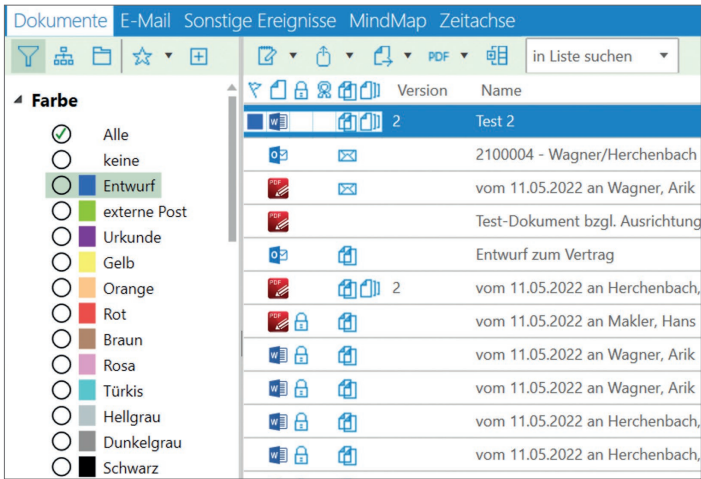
Dokumente E-Mail Sonstige Ereignisse MindMap Zeitachse

PDF in Liste suchen

Farbe

Alle
keine
Entwurf
externe Post
Urkunde
Gelb
Orange
Rot
Braun
Rosa
Türkis
Hellgrau
Dunkelgrau
Schwarz

| Version | Name |
|---|---|
| 2 | Test 2 |
| | 2100004 - Wagner/Herchenbach |
| | vom 11.05.2022 an Wagner, Arik |
| | Test-Dokument bzgl. Ausrichtung |
| | Entwurf zum Vertrag |
| 2 | vom 11.05.2022 an Herchenbach, |
| | vom 11.05.2022 an Makler, Hans |
| | vom 11.05.2022 an Wagner, Arik |
| | vom 11.05.2022 an Wagner, Arik |
| | vom 11.05.2022 an Herchenbach, |
| | vom 11.05.2022 an Herchenbach, |